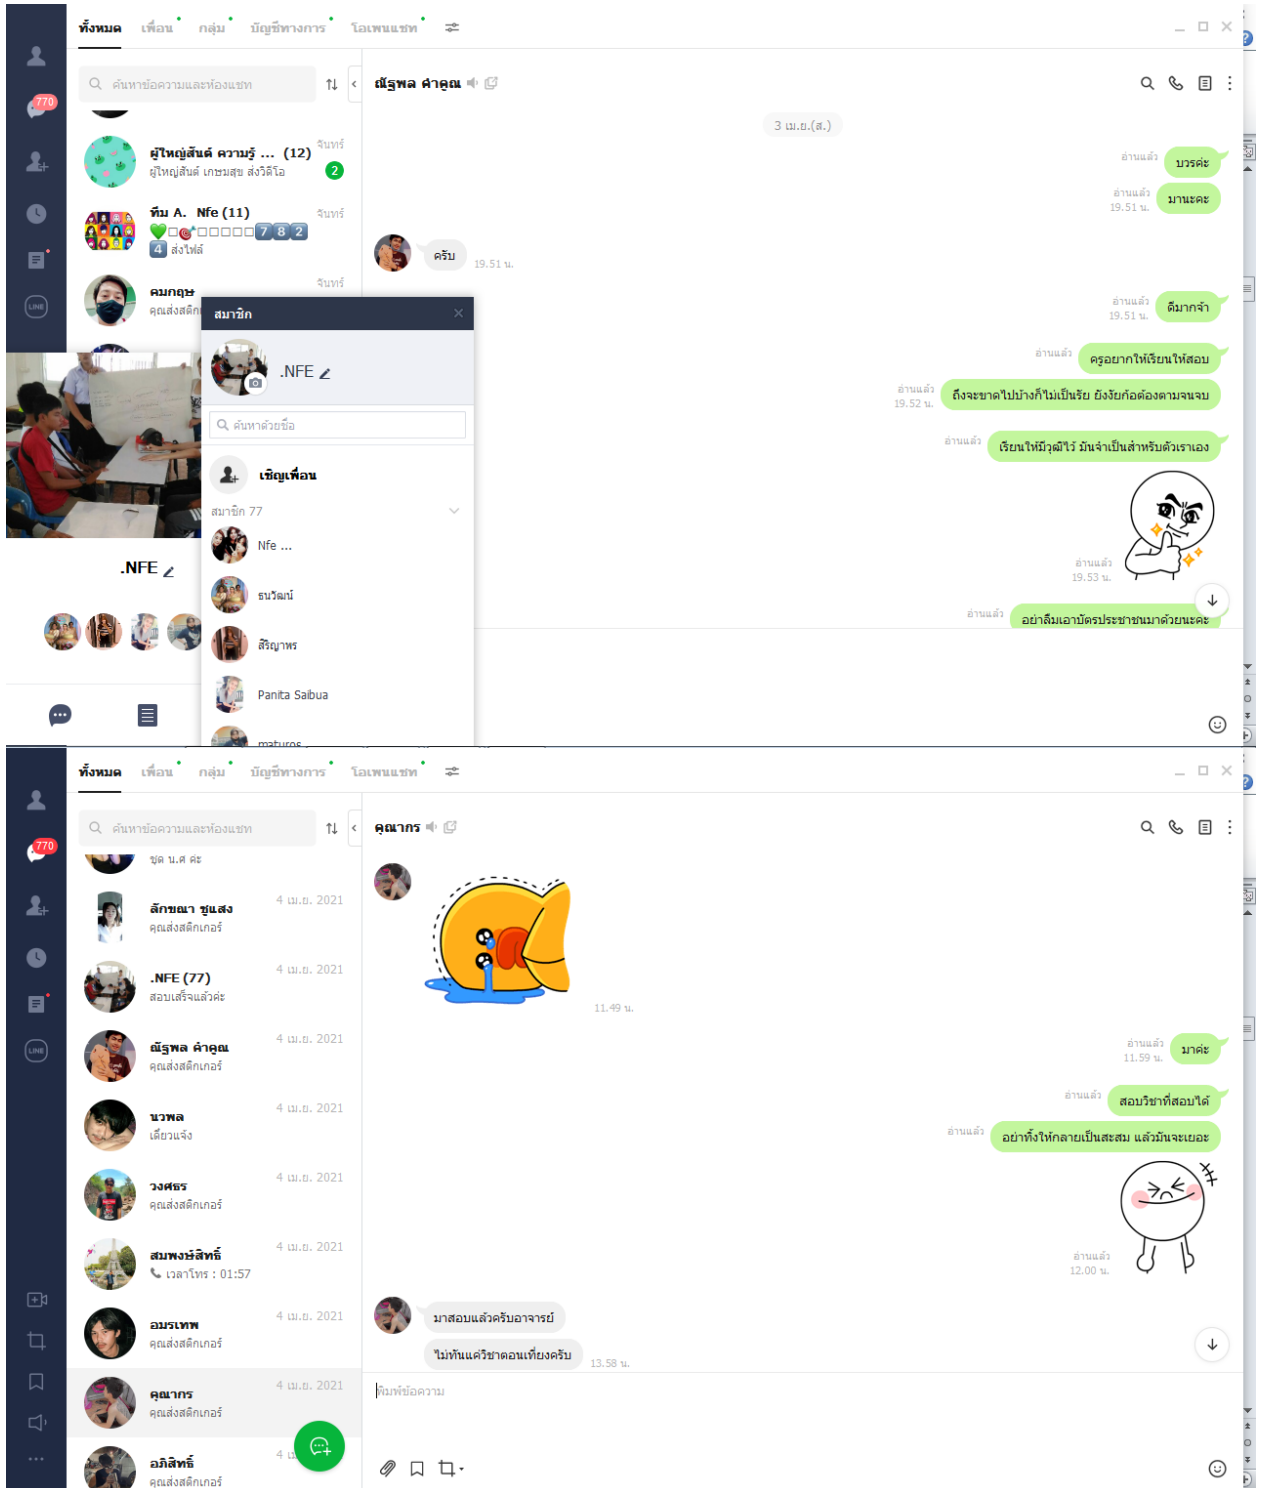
ทั้งหมด เพื่อน กลุ่ม บัญชีทางการ โอเพนแชท

770

ค้นหาข้อความและห้องแชท

ผู้ใหญ่สันต์ ความรู้ ... (12) จันทร์
ผู้ใหญ่สันต์ เกษมสุข ส่งวิดีโอ
2

ทีม A. Nfe (11) จันทร์
7 8 2
4 ส่งไฟล์

คมกฤษ จันทร์
คุณส่งสติก

.NFE

สมาชิก
.NFE
ค้นหาด้วยชื่อ
เชิญเพื่อน
สมาชิก 77
Nfe ...
ธนวัฒน์
สิริญาพร
Panita Saibua
maturos

ณัฐพล คำคูณ

3 เม.ย.(ส.)

อ่านแล้ว บวรค่ะ
อ่านแล้ว 19.51 น. มานะคะ
ครับ 19.51 น.
อ่านแล้ว 19.51 น. ดีมากจ้า
อ่านแล้ว ครูอยากให้เรียนให้สอบ
อ่านแล้ว 19.52 น. ถึงจะขาดไปบ้างก็ไม่เป็นไร ยังไงก็ต้องตามจนจบ
อ่านแล้ว เรียนให้มีวุฒิไว้ มันจำเป็นสำหรับตัวเราเอง
อ่านแล้ว 19.53 น.
อ่านแล้ว อย่าลืมเอาบัตรประชาชนมาด้วยนะคะ

ทั้งหมด เพื่อน กลุ่ม บัญชีทางการ โอเพนแชท

770

ค้นหาข้อความและห้องแชท

ชุด น.ศ คะ

ลักขณา ชูแสง 4 เม.ย. 2021
คุณส่งสติกเกอร์

.NFE (77) 4 เม.ย. 2021
สอบเสร็จแล้วค่ะ

ณัฐพล คำคูณ 4 เม.ย. 2021
คุณส่งสติกเกอร์

นวพล 4 เม.ย. 2021
เดี๋ยวแจ้ง

วงศธร 4 เม.ย. 2021
คุณส่งสติกเกอร์

สมพงษ์สิทธิ์ 4 เม.ย. 2021
เวลาโทร : 01:57

อมรเทพ 4 เม.ย. 2021
คุณส่งสติกเกอร์

คุณากร 4 เม.ย. 2021
คุณส่งสติกเกอร์

อภิสิทธิ์ 4
คุณส่งสติกเกอร์

คุณากร

11.49 น.
อ่านแล้ว 11.59 น. มาค่ะ
อ่านแล้ว สอบวิชาที่สอบได้
อ่านแล้ว อย่าทิ้งให้กลายเป็นสะสม แล้วมันจะเยอะ
อ่านแล้ว 12.00 น.
มาสอบแล้วครับอาจารย์
ไม่ทันแค่วิชาตอนเที่ยงครับ 13.58 น.

พิมพ์ข้อความ